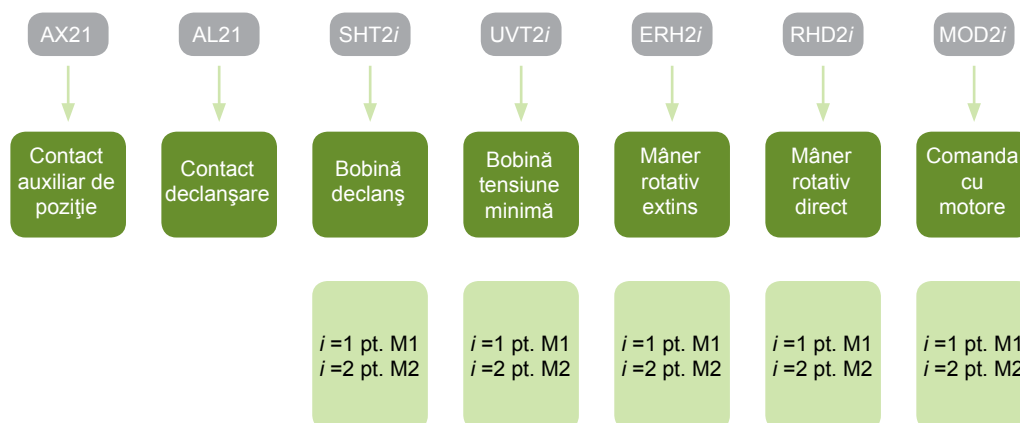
AX21

Contact auxiliar de poziţie

AL21

Contact declanşare

SHT2*i*

Bobină declanş

*i* =1 pt. M1
*i* =2 pt. M2

UVT2*i*

Bobină tensiune minimă

*i* =1 pt. M1
*i* =2 pt. M2

ERH2*i*

Mâner rotativ extins

*i* =1 pt. M1
*i* =2 pt. M2

RHD2*i*

Mâner rotativ direct

*i* =1 pt. M1
*i* =2 pt. M2

MOD2*i*

Comanda cu motore

*i* =1 pt. M1
*i* =2 pt. M2